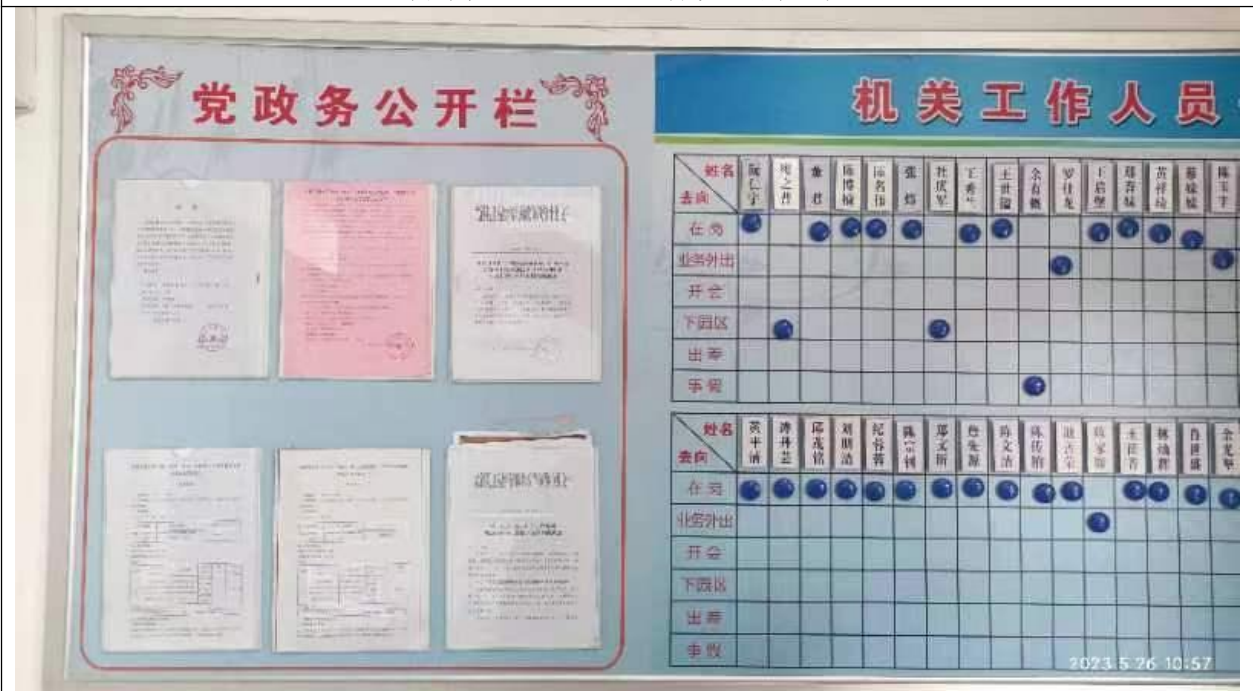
党政务公开栏

机关工作人员

| 姓名 去向 | 阮仁宇 | 庞之晋 | 龚君 | 陈攀椋 | 邱名伟 | 张焯 | 杜庆军 | 王秀气 | 王世福 | 余有帆 | 罗佳龙 | 王启维 | 郑春妹 | 黄梓琦 | 蔡婷婷 | 陈玉宇 |
|---|---|---|---|---|---|---|---|---|---|---|---|---|---|---|---|---|
| 在岗 | | | | | | | | | | | | | | | | |
| 业务外出 | | | | | | | | | | | | | | | | |
| 开会 | | | | | | | | | | | | | | | | |
| 下园区 | | | | | | | | | | | | | | | | |
| 出差 | | | | | | | | | | | | | | | | |
| 事假 | | | | | | | | | | | | | | | | |

| 姓名 去向 | 黄平清 | 薛丹芸 | 陈茂锦 | 刘鹏浩 | 纪书菁 | 陈宗柯 | 廖文新 | 詹兆源 | 陈文浩 | 林佳煌 | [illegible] | 陈家颖 | 王佳音 | 林逸群 | 白世涯 | 余龙华 |
|---|---|---|---|---|---|---|---|---|---|---|---|---|---|---|---|---|
| 在岗 | | | | | | | | | | | | | | | | |
| 业务外出 | | | | | | | | | | | | | | | | |
| 开会 | | | | | | | | | | | | | | | | |
| 下园区 | | | | | | | | | | | | | | | | |
| 出差 | | | | | | | | | | | | | | | | |
| 事假 | | | | | | | | | | | | | | | | |

2023.5.26 10:57